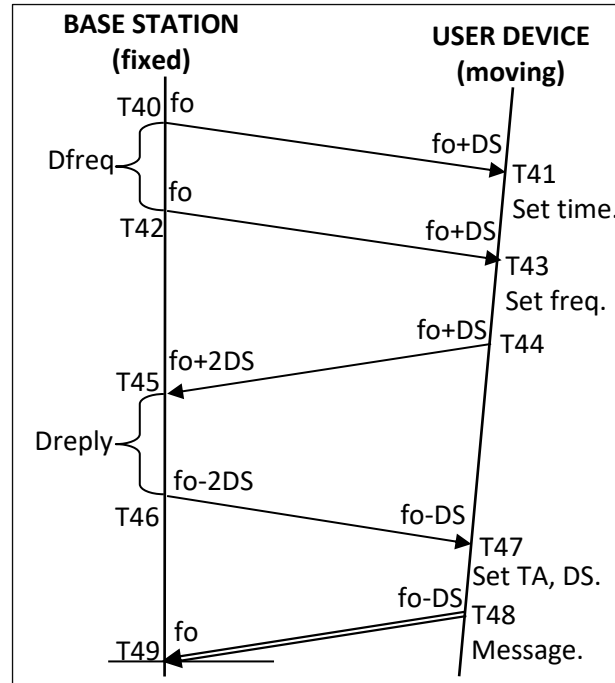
BASE STATION (fixed)

USER DEVICE (moving)

T40 fo

fo+DS

Dfreq

T41 Set time.

fo

T42

fo+DS

T43 Set freq.

fo+DS

T44

fo+2DS

T45

Dreply

fo-2DS

T46

fo-DS

T47 Set TA, DS.

fo-DS

T48 Message.

fo

T49